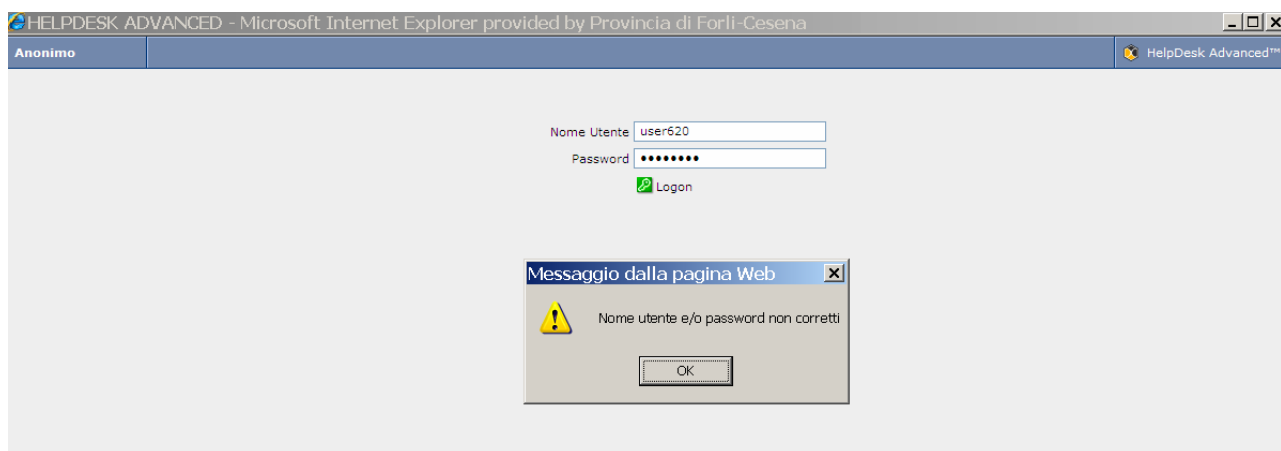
HELPDESK ADVANCED - Microsoft Internet Explorer provided by Provincia di Forlì-Cesena

Anonimo

HelpDesk Advanced™

Nome Utente user620

Password ••••••••

Logon

Messaggio dalla pagina Web

Nome utente e/o password non corretti

OK